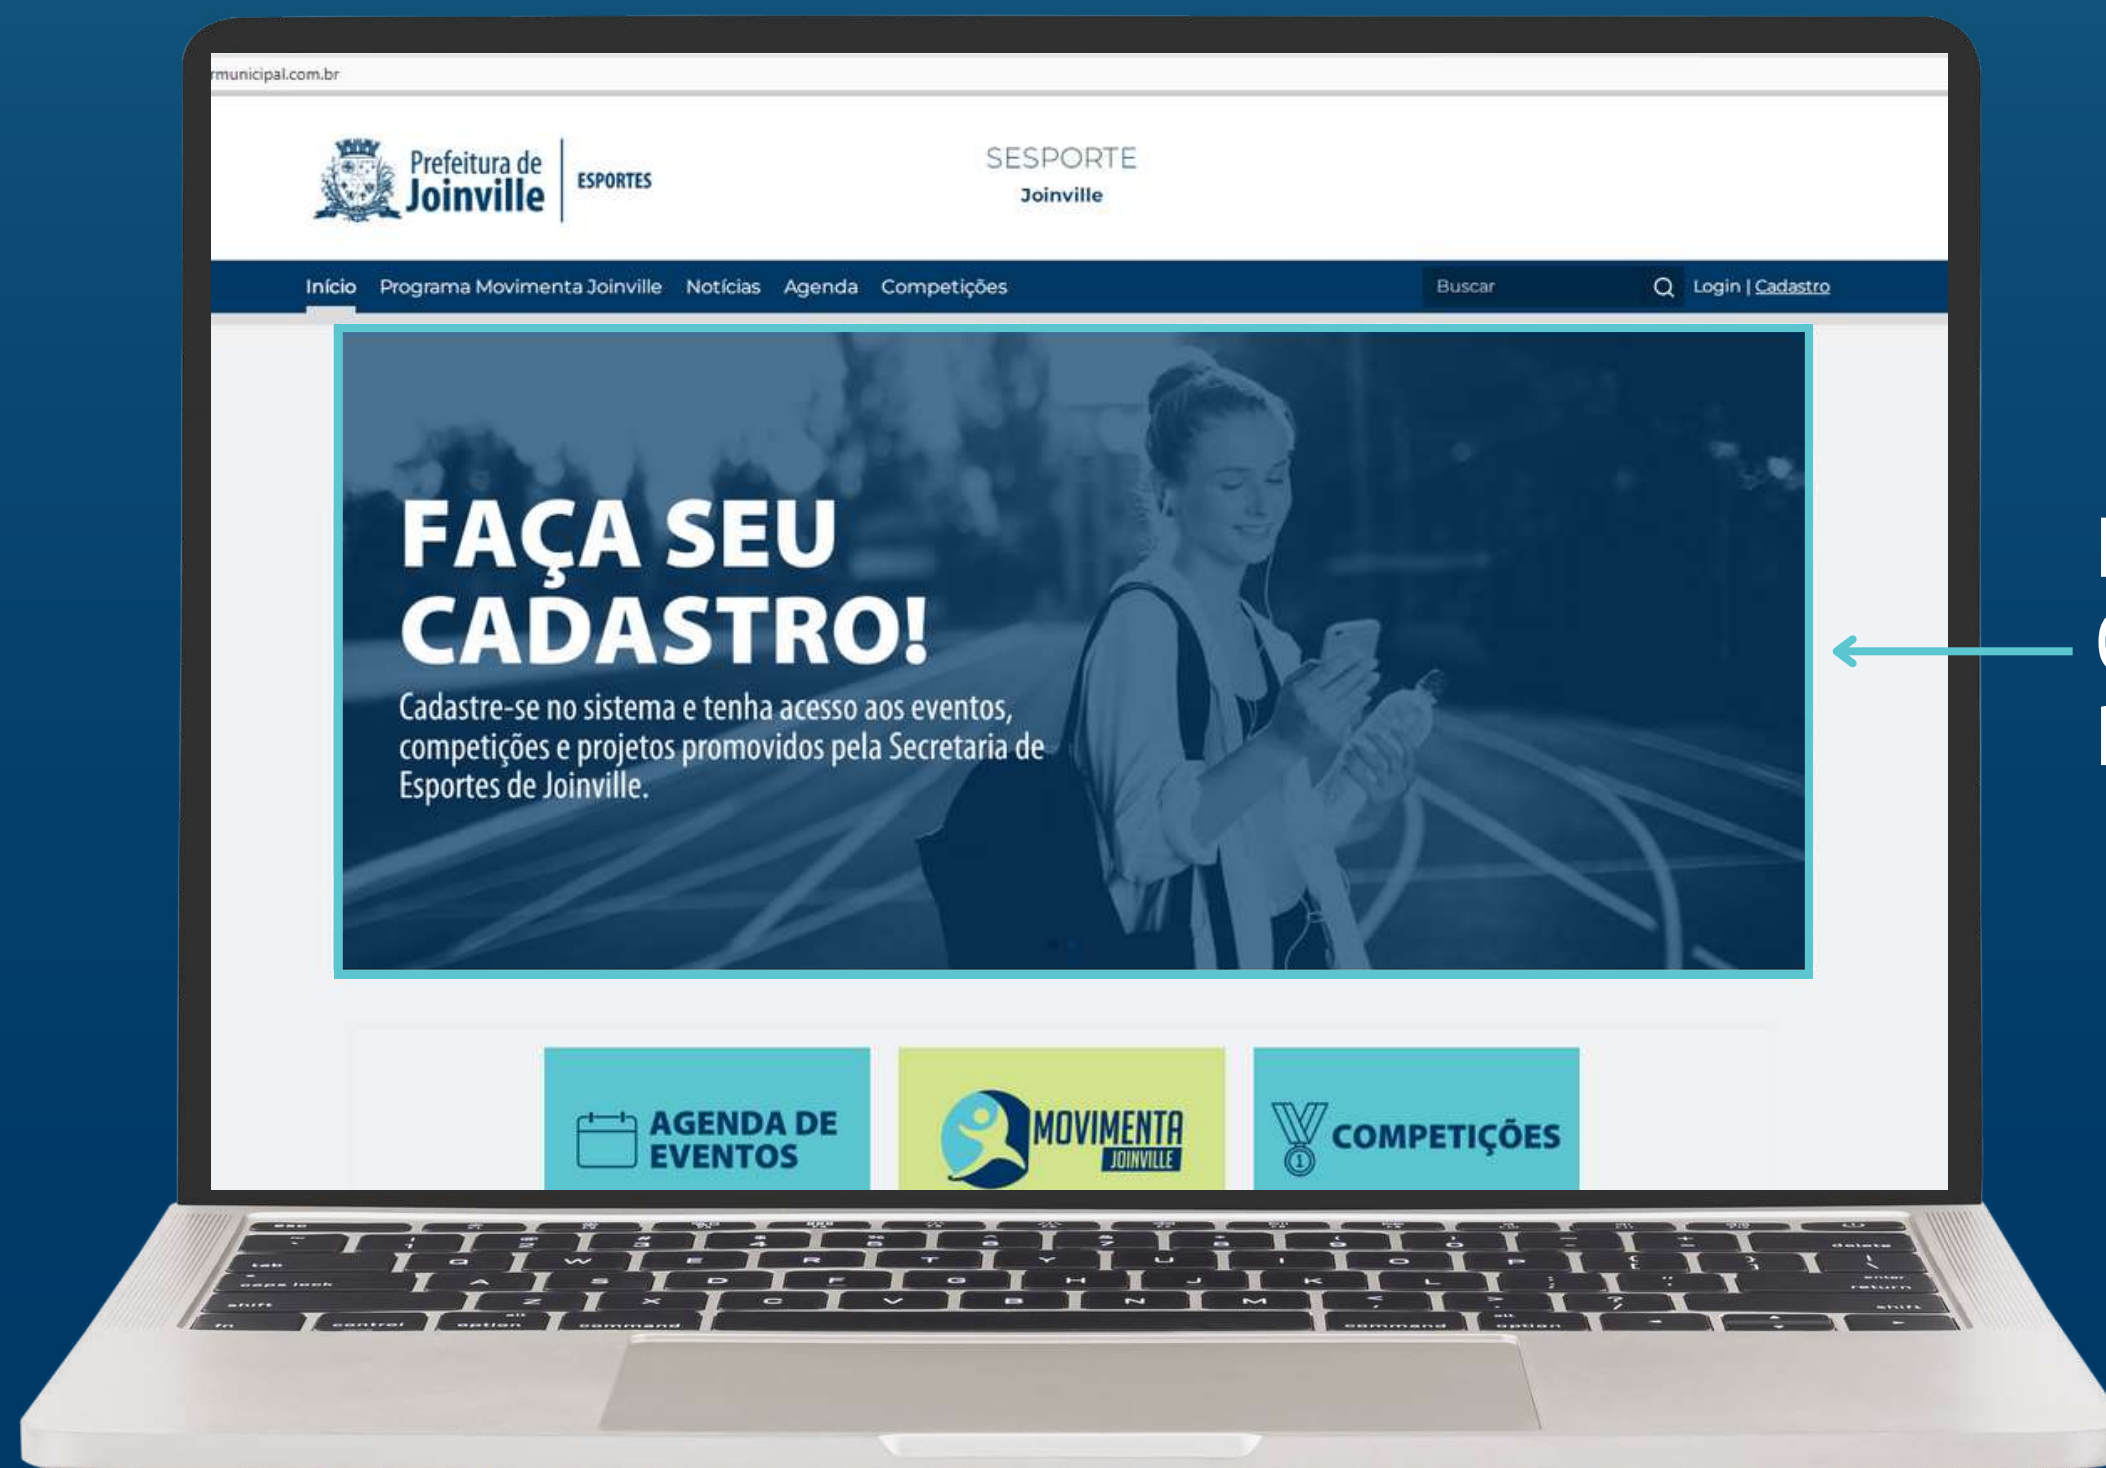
rmunicipal.com.br

Prefeitura de Joinville | ESPORTES

SESPORTE
Joinville

Início Programa Movimenta Joinville Notícias Agenda Competições

Buscar

Login | Cadastro

FAÇA SEU CADASTRO!

Cadastre-se no sistema e tenha acesso aos eventos, competições e projetos promovidos pela Secretaria de Esportes de Joinville.

AGENDA DE EVENTOS

MOVIMENTA JOINVILLE

COMPETIÇÕES

esc
tab
caps lock
shift
fn
control
option
command
delete
enter
return